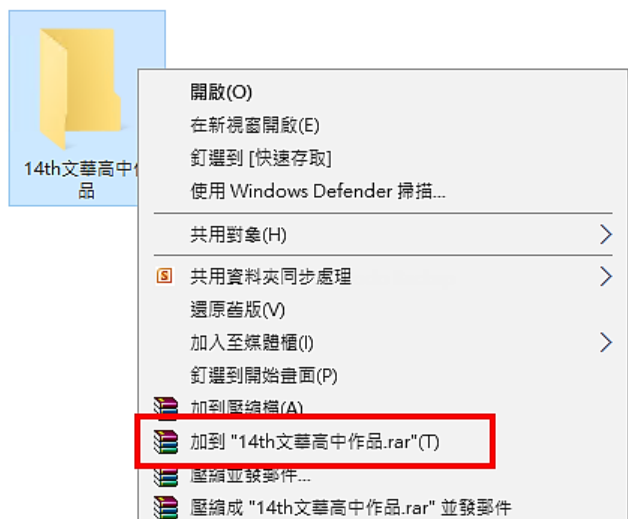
14th文華高中作
品

開啟(O)
在新視窗開啟(E)
釘選到 [快速存取]
使用 Windows Defender 掃描...
共用對象(H)
共用資料夾同步處理
還原舊版(V)
加入至媒體櫃(I)
釘選到開始畫面(P)
加到壓縮檔(A)...
加到 "14th文華高中作品.rar"(T)
壓縮並郵寄...
壓縮成 "14th文華高中作品.rar" 並郵寄